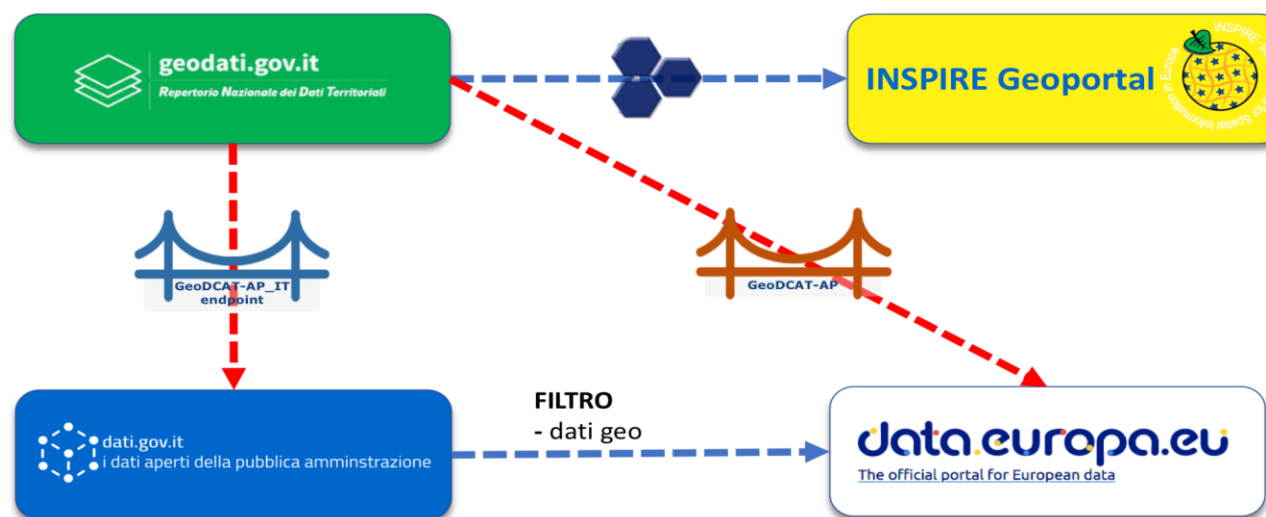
geodati.gov.it
Repertorio Nazionale dei Dati Territoriali

INSPIRE Geoportal

INSPIRE for Spatial Information in Europe

GeoDCAT-AP_IT endpoint

GeoDCAT-AP

dati.gov.it
i dati aperti della pubblica amminstrazione

FILTRO
- dati geo

data.europa.eu
The official portal for European data